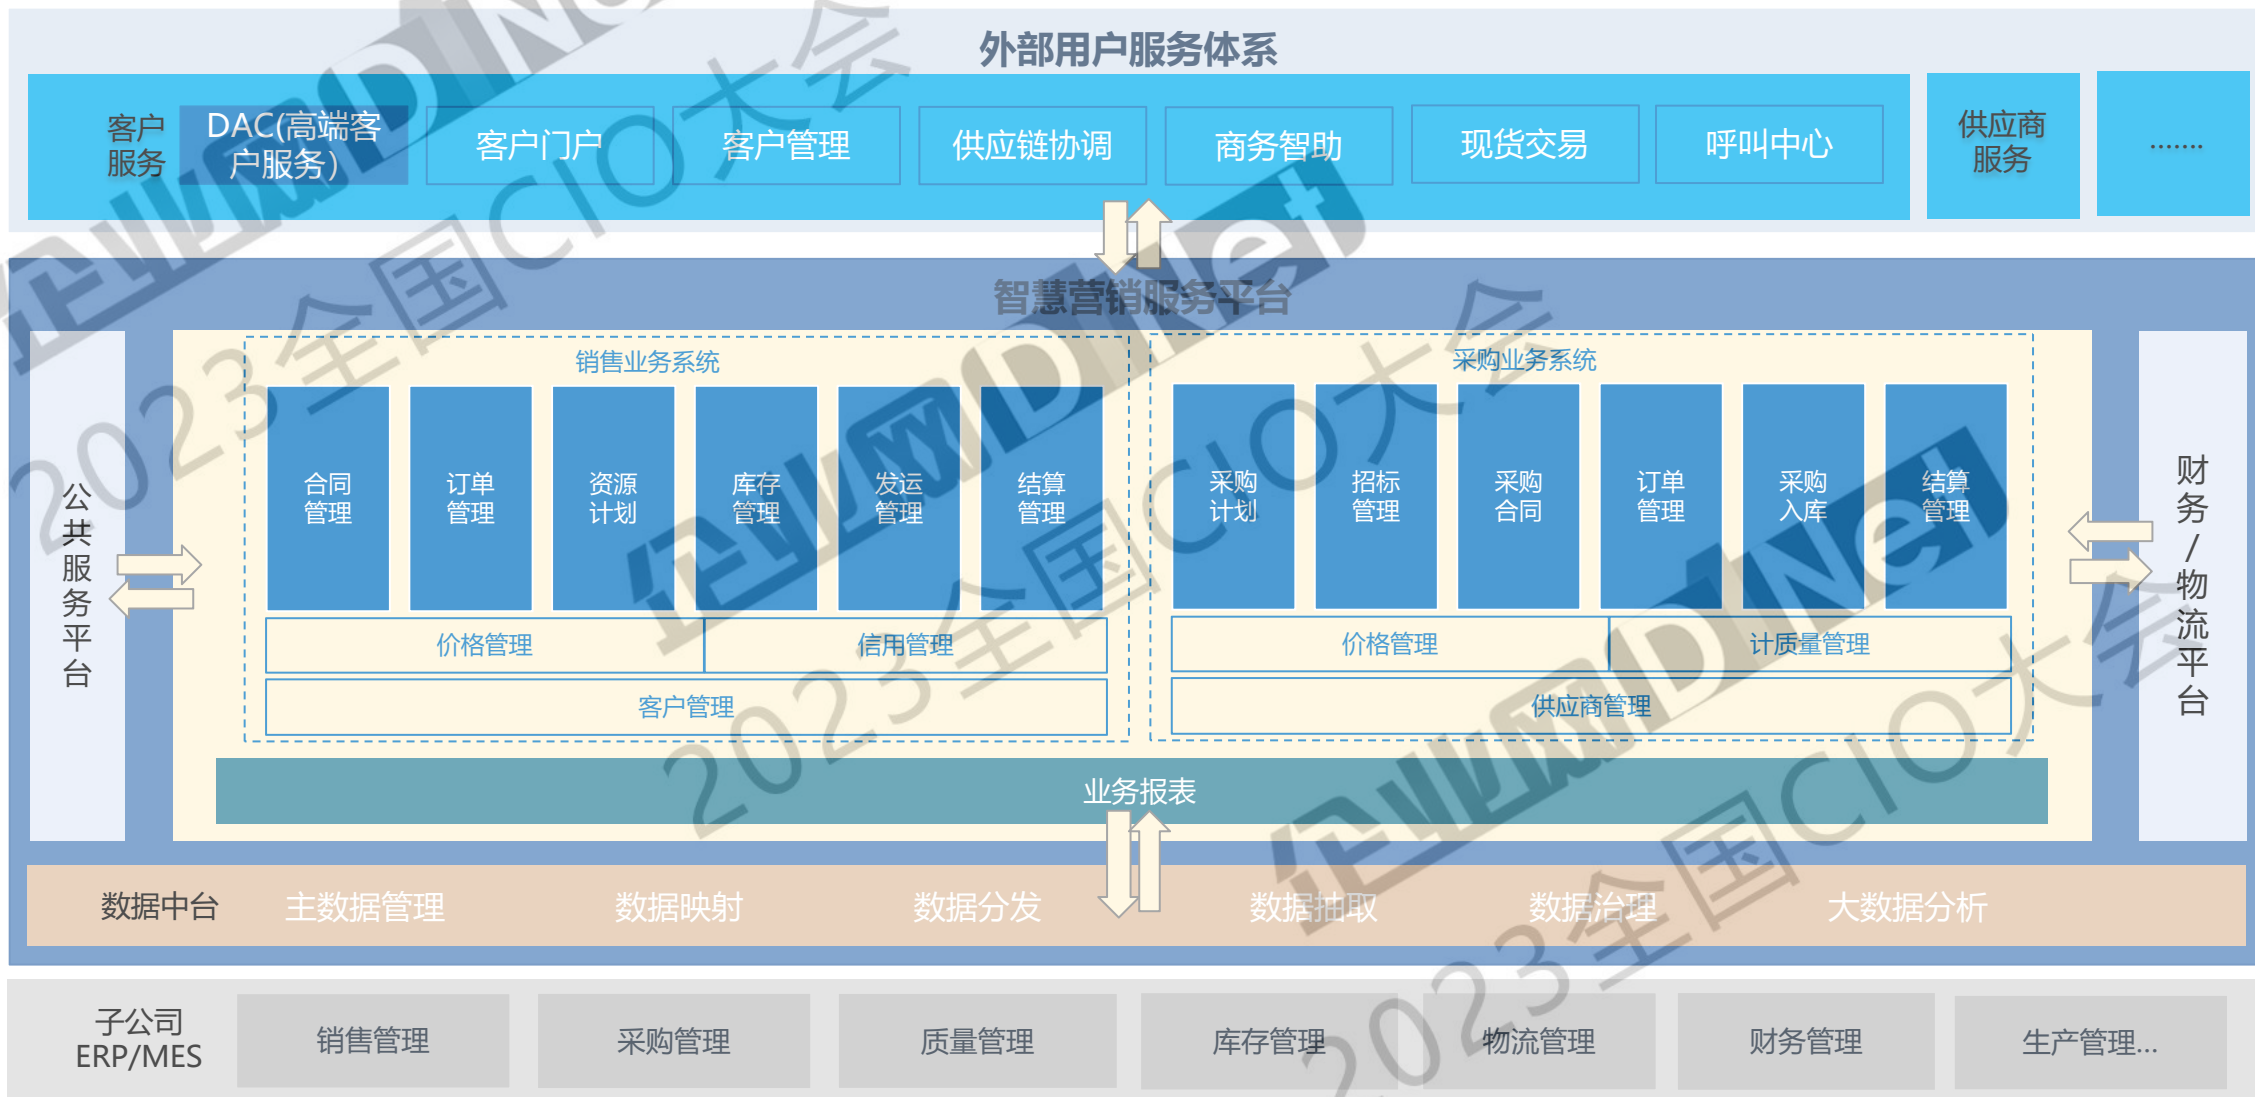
外部用户服务体系

客户服务

DAC(高端客户服务)

客户门户

客户管理

供应链协调

商务智助

现货交易

呼叫中心

供应商服务

……

智慧营销服务平台

公共服务平台

销售业务系统

合同管理

订单管理

资源计划

库存管理

发运管理

结算管理

价格管理

信用管理

客户管理

采购业务系统

采购计划

招标管理

采购合同

订单管理

采购入库

结算管理

价格管理

计质量管理

供应商管理

财务/物流平台

业务报表

数据中台

主数据管理

数据映射

数据分发

数据抽取

数据治理

大数据分析

子公司ERP/MES

销售管理

采购管理

质量管理

库存管理

物流管理

财务管理

生产管理...

企业网D1Net 2023全国CIO大会